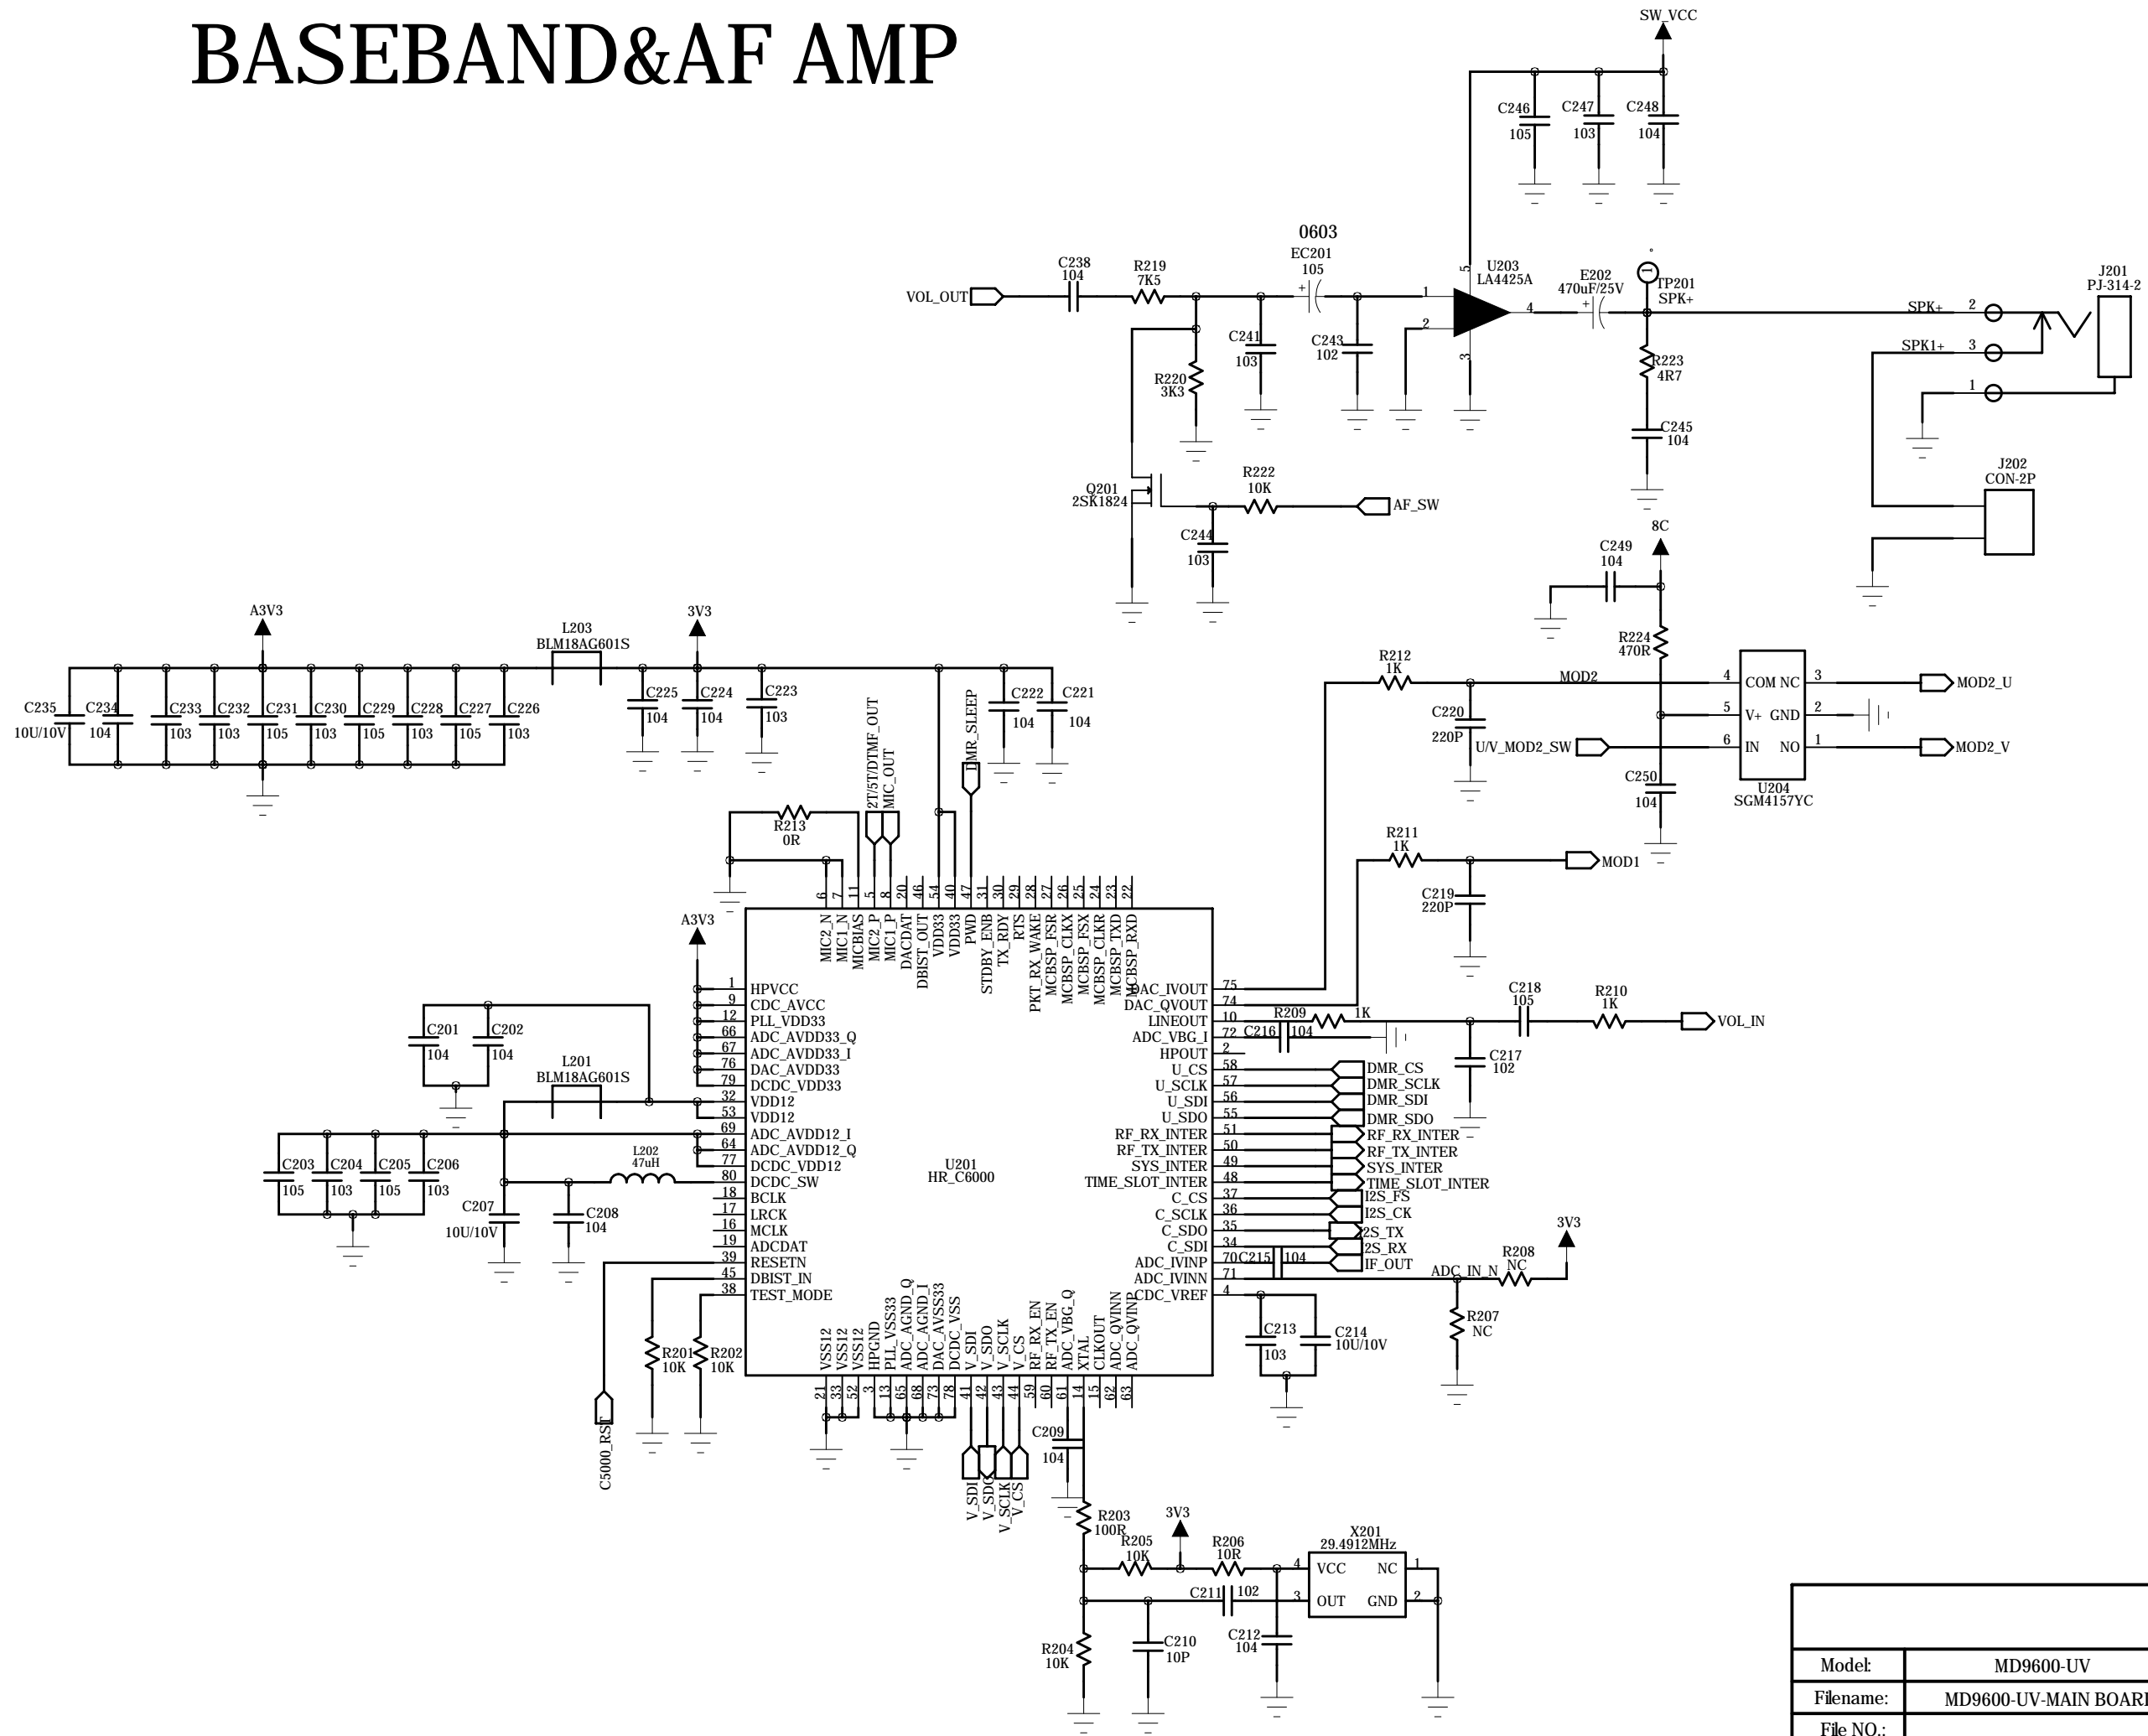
BASEBAND&AF AMP

SW_VCC
C246 105
C247 103
C248 104
0603
EC201 105
U203 LA4425A
E202 470uF/25V
TP201 SPK+
J201 PJ-314-2
VOL_OUT
C238 104
R219 7K5
C241 103
C243 102
R220 3K3
R223 4R7
C245 104
SPK+ 2
SPK1+ 3
1
Q201 2SK1824
R222 10K
AF_SW
C244 103
J202 CON-2P
8C
C249 104
R224 470R
R212 1K
MOD2
C220 220P
U/V_MOD2_SW
C250 104
U204 SGM4157YC
COM NC
V+ GND
IN NO
MOD2_U
MOD2_V
R211 1K
MOD1
C219 220P
A3V3
3V3
L203 BLM18AG601S
C235 10U/10V
C234 104
C233 103
C232 103
C231 105
C230 103
C229 105
C228 103
C227 105
C226 103
C225 104
C224 104
C223 103
C222 104
C221 104
2T/5T/DTMF_OUT
MIC_OUT
DMR_SLEEP
R213 0R
A3V3
C201 104
C202 104
L201 BLM18AG601S
C203 105
C204 103
C205 105
C206 103
L202 47uH
C207 10U/10V
C208 104
U201 HR_C6000
MIC2_N MIC1_N MICBIAS MIC2_P MIC1_P DACDAT DBIST_OUT VDD33 VDD33 PWD STDBY_ENB TX_RDY RTS PKT_RX_WAKE MCBSP_FSR MCBSP_CLKX MCBSP_FSX MCBSP_CLKR MCBSP_TXD MCBSP_RXD
HPVCC CDC_AVCC PLL_VDD33 ADC_AVDD33_Q ADC_AVDD33_I DAC_AVDD33 DCDC_VDD33 VDD12 VDD12 ADC_AVDD12_I ADC_AVDD12_Q DCDC_VDD12 DCDC_SW BCLK LRCK MCLK ADCDAT RESETN DBIST_IN TEST_MODE
DAC_IVOUT DAC_QVOUT LINEOUT ADC_VBG_I HPOUT U_CS U_SCLK U_SDI U_SDO RF_RX_INTER RF_TX_INTER SYS_INTER TIME_SLOT_INTER C_CS C_SCLK C_SDO C_SDI ADC_IVINP ADC_IVINN CDC_VREF
VSS12 VSS12 VSS12 HPGND PLL_VSS33 ADC_AGND_Q ADC_AGND_I DAC_AVSS33 DCDC_VSS V_SDI V_SDO V_SCLK V_CS RF_RX_EN RF_TX_EN ADC_VBG_Q XTAL CLKOUT ADC_QVINN ADC_QVINP
R209 1K
C216 104
C218 105
R210 1K
VOL_IN
C217 102
DMR_CS DMR_SCLK DMR_SDI DMR_SDO RF_RX_INTER RF_TX_INTER SYS_INTER TIME_SLOT_INTER I2S_FS I2S_CK I2S_TX I2S_RX IF_OUT
C215 104
ADC_IN_N
R208 NC
3V3
R207 NC
C213 103
C214 10U/10V
R201 10K
R202 10K
C5000_RST
C209 104
V_SDI V_SDO V_SCLK V_CS
R203 100R
3V3
R205 10K
R206 10R
X201 29.4912MHz
VCC NC OUT GND
C211 102
C210 10P
C212 104
R204 10K
Model: MD9600-UV
Filename: MD9600-UV-MAIN BOAR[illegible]
File NO.: